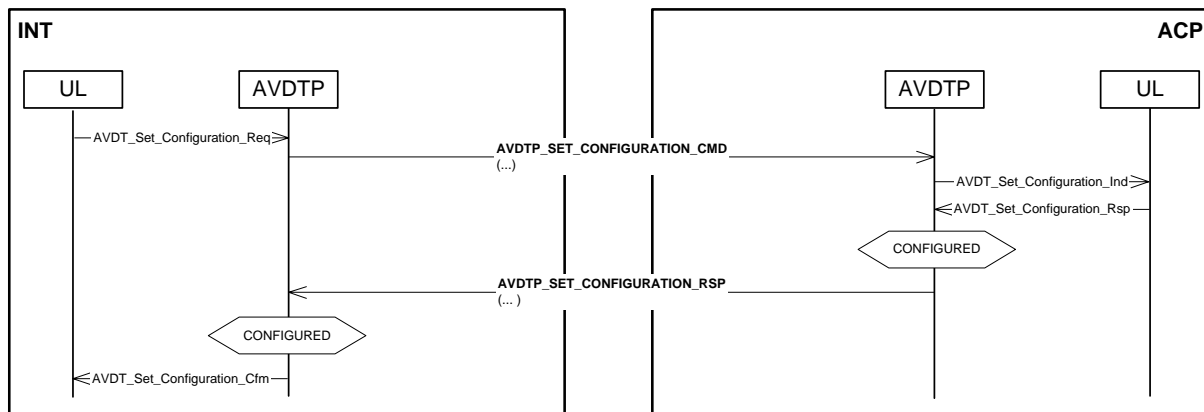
INT

ACP

UL

AVDTP

AVDTP

UL

AVDT_Set_Configuration_Req

AVDTP_SET_CONFIGURATION_CMD
(...)

AVDT_Set_Configuration_Ind

AVDT_Set_Configuration_Rsp

CONFIGURED

AVDTP_SET_CONFIGURATION_RSP
(... )

CONFIGURED

AVDT_Set_Configuration_Cfm